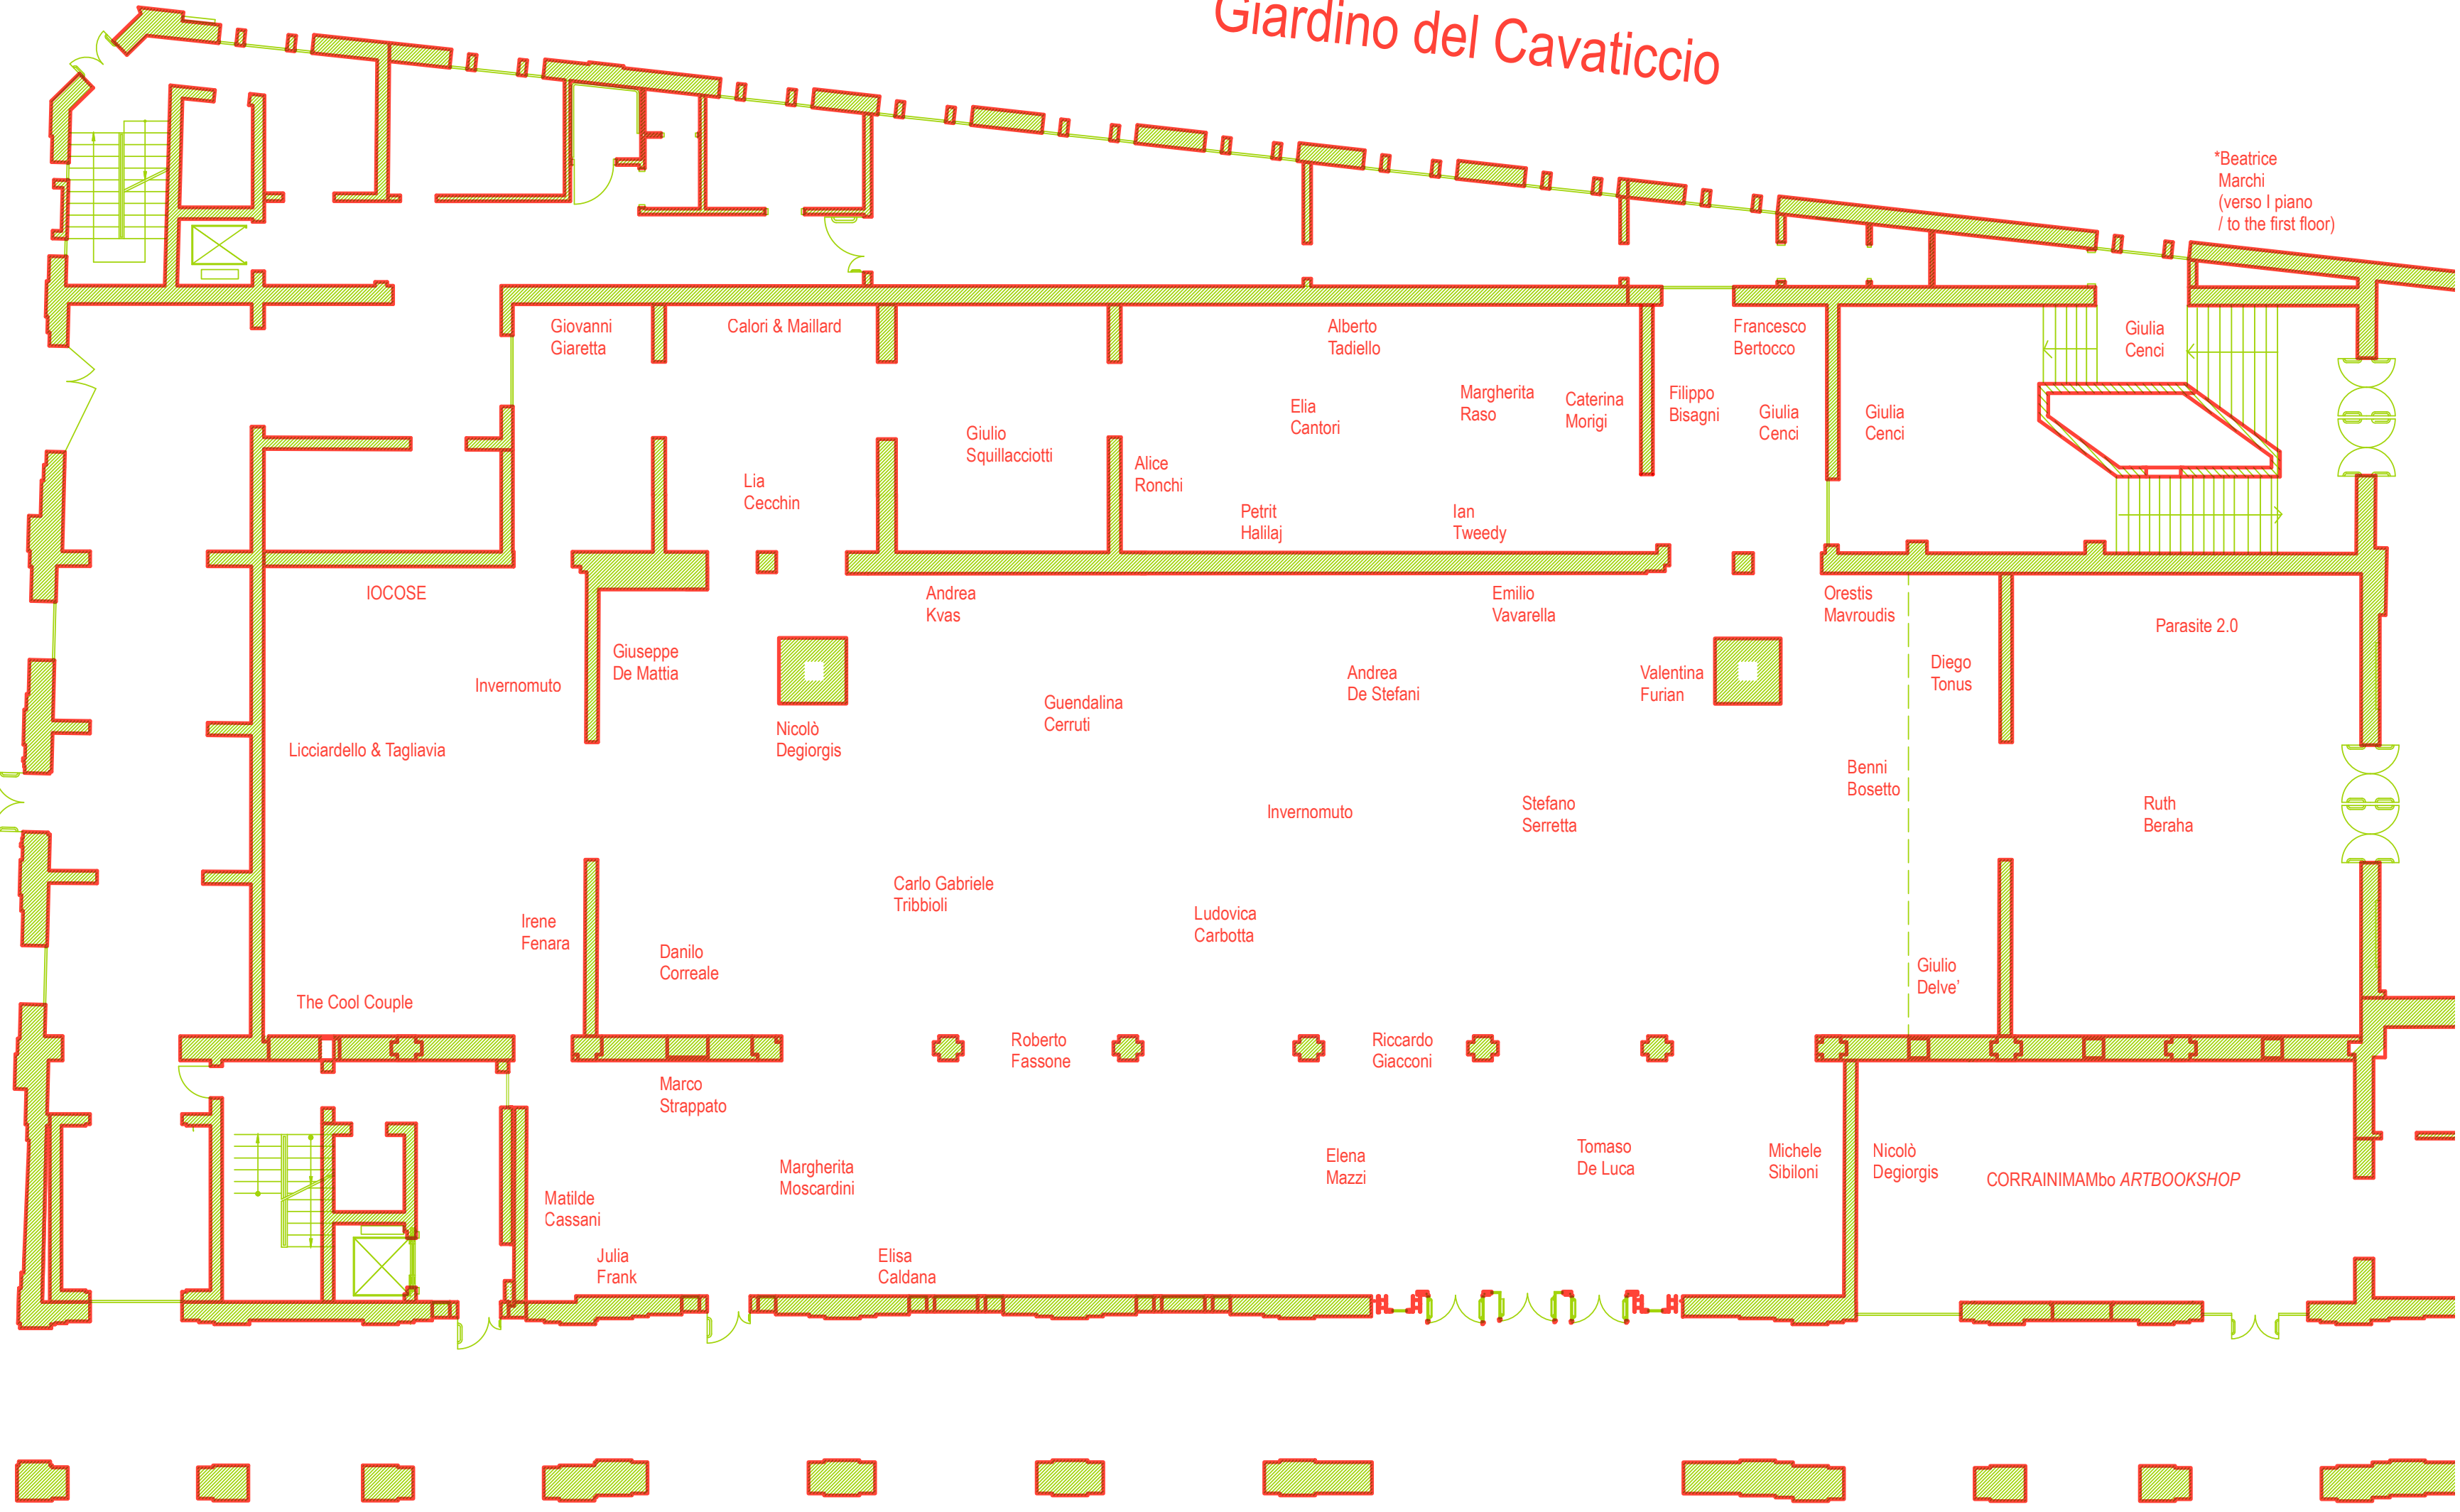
Giardino del Cavaticcio

*Beatrice Marchi (verso I piano / to the first floor)

Giovanni Giaretta

Calori & Maillard

Alberto Tadiello

Francesco Bertocco

Giulia Cenci

Elia Cantori

Margherita Raso

Caterina Morigi

Filippo Bisagni

Giulia Cenci

Giulia Cenci

Giulio Squillacciotti

Alice Ronchi

Lia Cecchin

Petrit Halilaj

Ian Tweedy

IOCOSE

Andrea Kvas

Emilio Vavarella

Orestis Mavroudis

Parasite 2.0

Giuseppe De Mattia

Invernomuto

Andrea De Stefani

Valentina Furian

Diego Tonus

Guendalina Cerruti

Nicolò Degiorgis

Licciardello & Tagliavia

Benni Bosetto

Invernomuto

Stefano Serretta

Ruth Beraha

Carlo Gabriele Tribbioli

Irene Fenara

Ludovica Carbotta

Danilo Correale

Giulio Delve'

The Cool Couple

Roberto Fassone

Riccardo Giacconi

Marco Strappato

Elena Mazzi

Tomaso De Luca

Michele Sibiloni

Nicolò Degiorgis

CORRAINIMAMbo ARTBOOKSHOP

Margherita Moscardini

Matilde Cassani

Julia Frank

Elisa Caldana